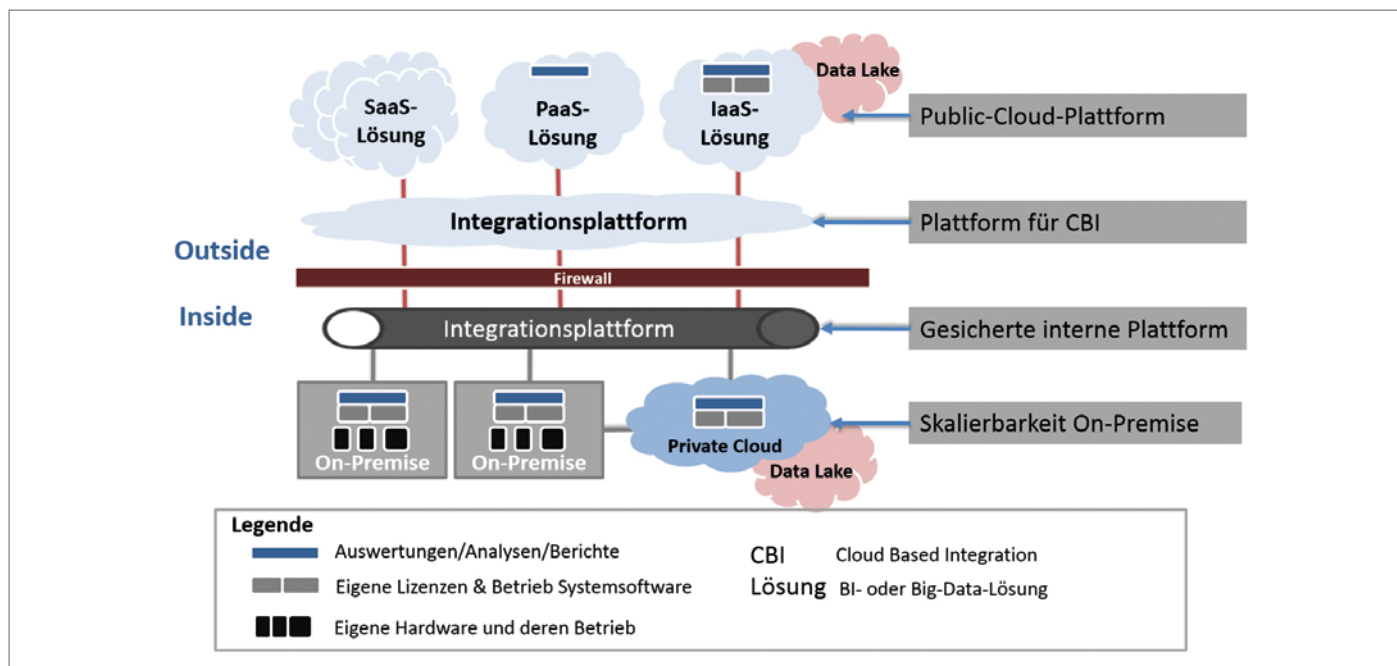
SaaS-Lösung

PaaS-Lösung

IaaS-Lösung

Data Lake

Public-Cloud-Plattform

Integrationsplattform

Plattform für CBI

Outside

Firewall

Inside

Integrationsplattform

Gesicherte interne Plattform

On-Premise

On-Premise

Private Cloud

Data Lake

Skalierbarkeit On-Premise

Legende

Auswertungen/Analysen/Berichte

Eigene Lizenzen & Betrieb Systemsoftware

Eigene Hardware und deren Betrieb

CBI Cloud Based Integration

Lösung BI- oder Big-Data-Lösung